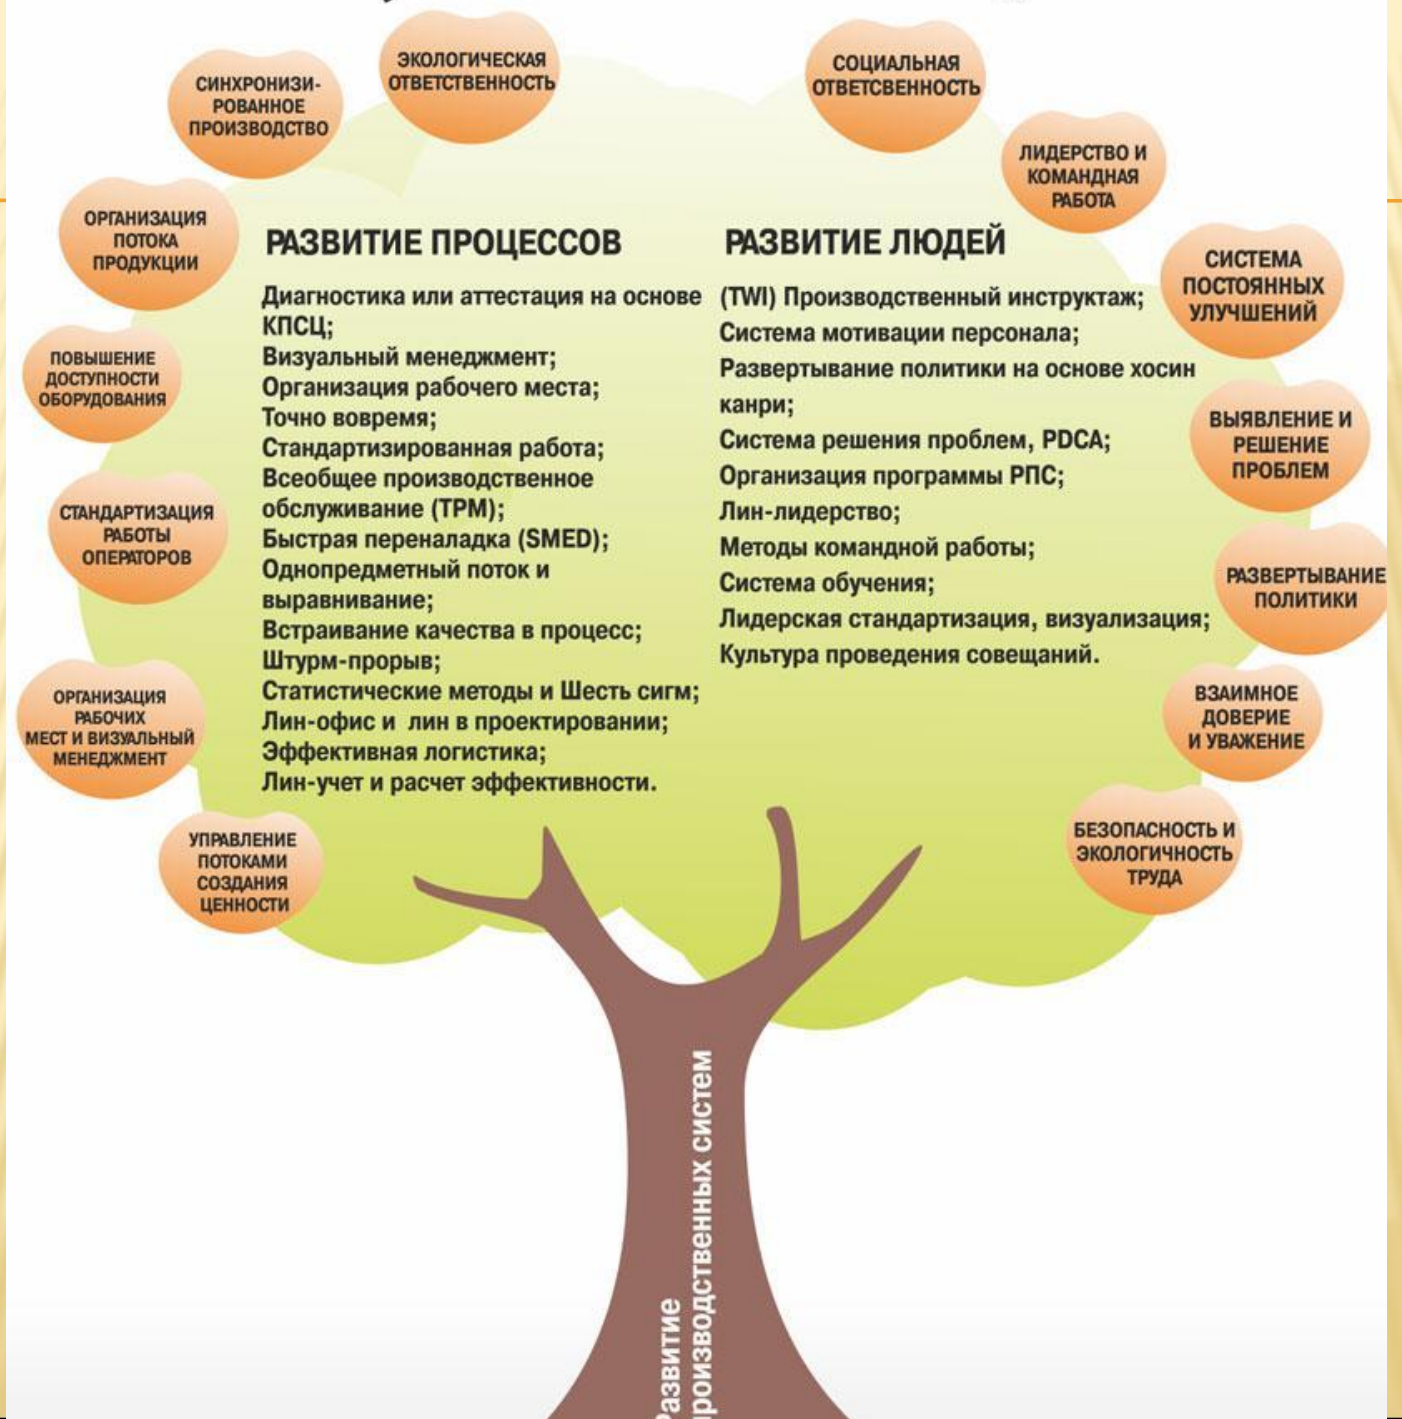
СИНХРОНИЗИРОВАННОЕ ПРОИЗВОДСТВО

ЭКОЛОГИЧЕСКАЯ ОТВЕТСТВЕННОСТЬ

СОЦИАЛЬНАЯ ОТВЕТСВЕННОСТЬ

ЛИДЕРСТВО И КОМАНДНАЯ РАБОТА

ОРГАНИЗАЦИЯ ПОТОКА ПРОДУКЦИИ

ПОВЫШЕНИЕ ДОСТУПНОСТИ ОБОРУДОВАНИЯ

СТАНДАРТИЗАЦИЯ РАБОТЫ ОПЕРАТОРОВ

ОРГАНИЗАЦИЯ РАБОЧИХ МЕСТ И ВИЗУАЛЬНЫЙ МЕНЕДЖМЕНТ

УПРАВЛЕНИЕ ПОТОКАМИ СОЗДАНИЯ ЦЕННОСТИ

РАЗВИТИЕ ПРОЦЕССОВ

Диагностика или аттестация на основе КПСЦ;
Визуальный менеджмент;
Организация рабочего места;
Точно вовремя;
Стандартизированная работа;
Всеобщее производственное обслуживание (TPM);
Быстрая переналадка (SMED);
Однопредметный поток и выравнивание;
Встраивание качества в процесс;
Штурм-прорыв;
Статистические методы и Шесть сигм;
Лин-офис и лин в проектировании;
Эффективная логистика;
Лин-учет и расчет эффективности.

РАЗВИТИЕ ЛЮДЕЙ

(TWI) Производственный инструктаж;
Система мотивации персонала;
Развертывание политики на основе хосин канри;
Система решения проблем, PDCA;
Организация программы РПС;
Лин-лидерство;
Методы командной работы;
Система обучения;
Лидерская стандартизация, визуализация;
Культура проведения совещаний.

СИСТЕМА ПОСТОЯННЫХ УЛУЧШЕНИЙ

ВЫЯВЛЕНИЕ И РЕШЕНИЕ ПРОБЛЕМ

РАЗВЕРТЫВАНИЕ ПОЛИТИКИ

ВЗАИМНОЕ ДОВЕРИЕ И УВАЖЕНИЕ

БЕЗОПАСНОСТЬ И ЭКОЛОГИЧНОСТЬ ТРУДА

Развитие производственных систем